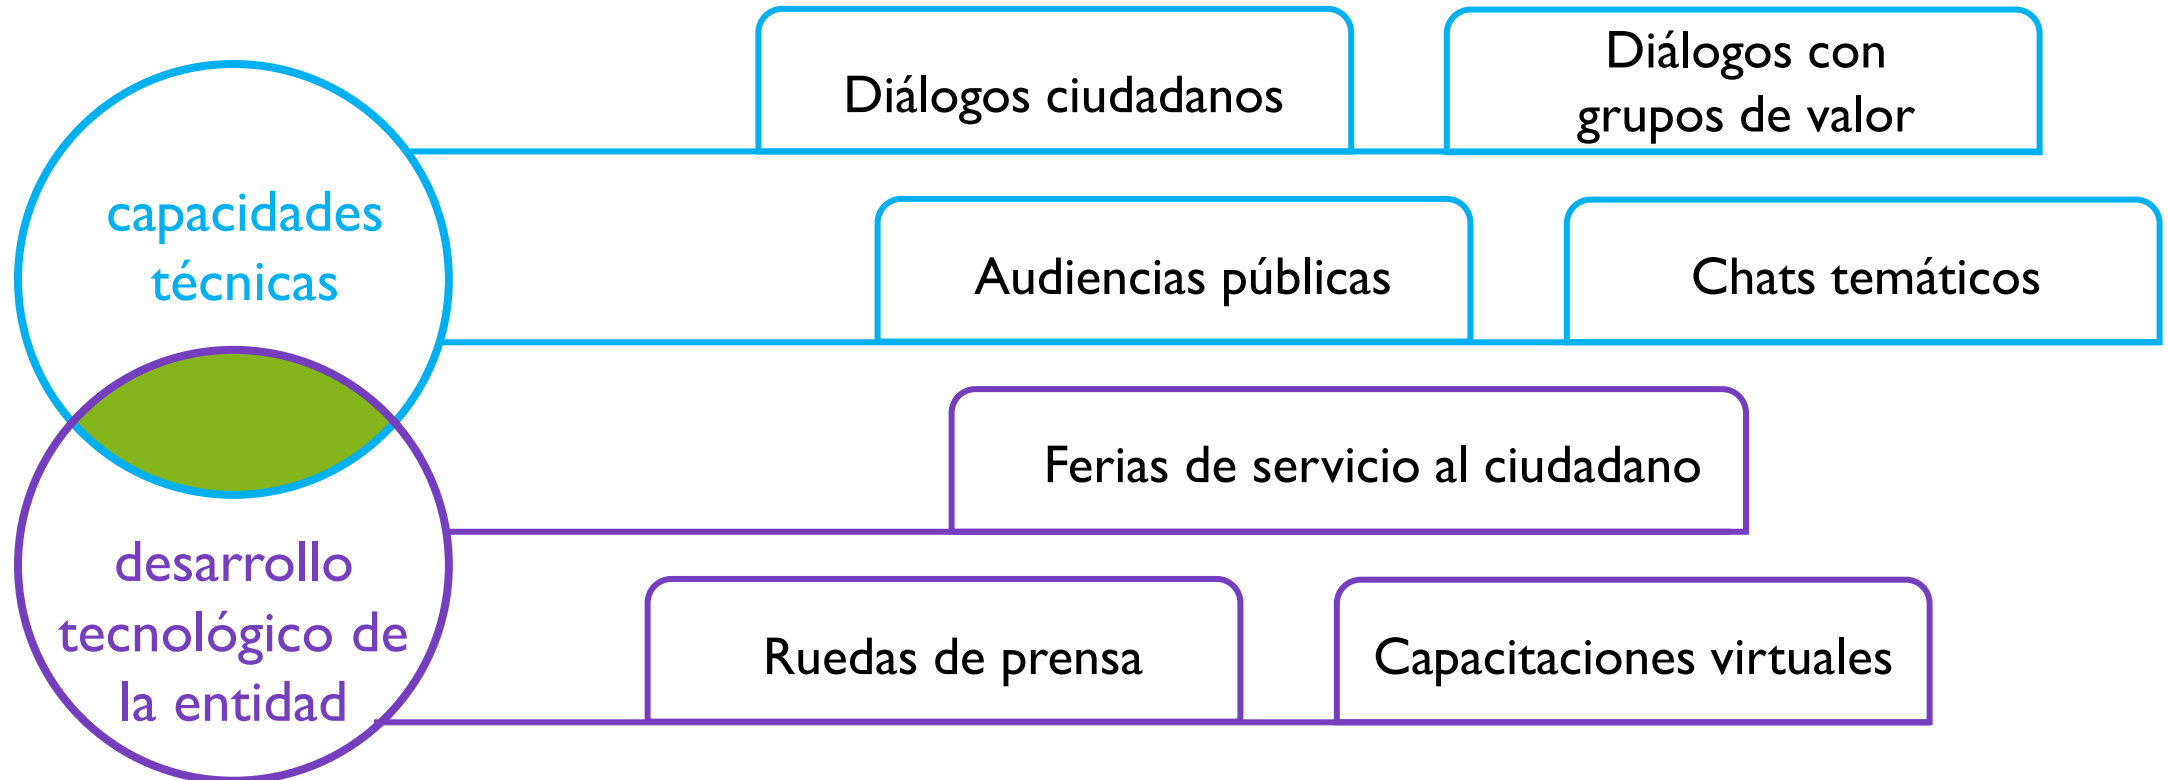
capacidades técnicas

desarrollo tecnológico de la entidad

Diálogos ciudadanos

Diálogos con grupos de valor

Audiencias públicas

Chats temáticos

Ferias de servicio al ciudadano

Ruedas de prensa

Capacitaciones virtuales